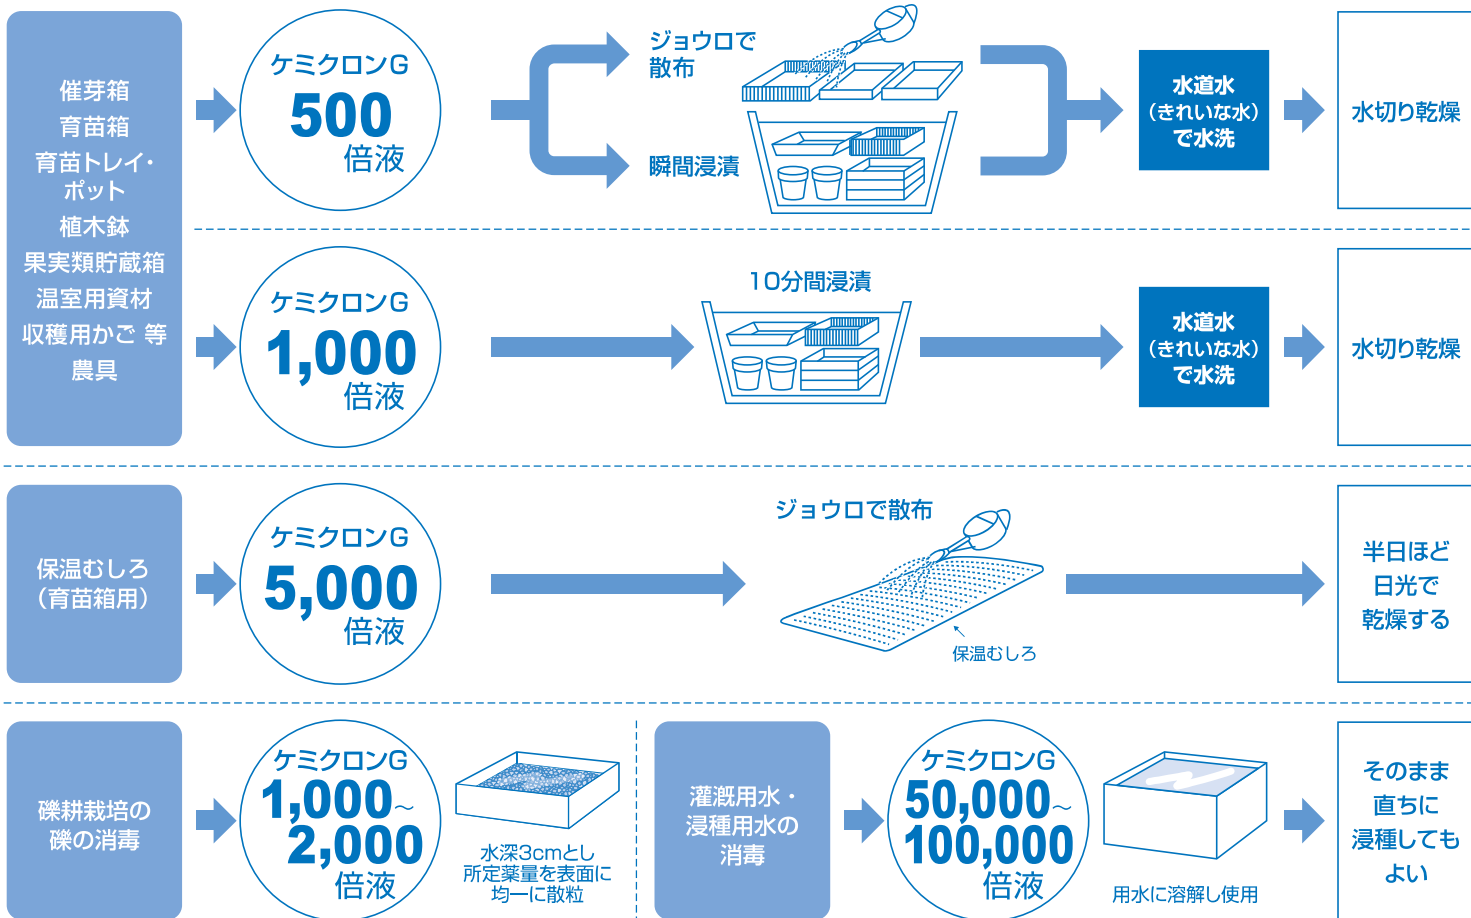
催芽箱
育苗箱
育苗トレイ・ポット
植木鉢
果実類貯蔵箱
温室用資材
収穫用かご 等
農具

ケミクロンG
500
倍液

ジョウロで散布

瞬間浸漬

水道水
(きれいな水)
で水洗

水切り乾燥

ケミクロンG
1,000
倍液

10分間浸漬

水道水
(きれいな水)
で水洗

水切り乾燥

保温むしろ
(育苗箱用)

ケミクロンG
5,000
倍液

ジョウロで散布

保温むしろ

半日ほど
日光で
乾燥する

礫耕栽培の
礫の消毒

ケミクロンG
1,000~
2,000
倍液

水深3cmとし
所定薬量を表面に
均一に散粒

灌漑用水・
浸種用水の
消毒

ケミクロンG
50,000~
100,000
倍液

用水に溶解し使用

そのまま
直ちに
浸種しても
よい